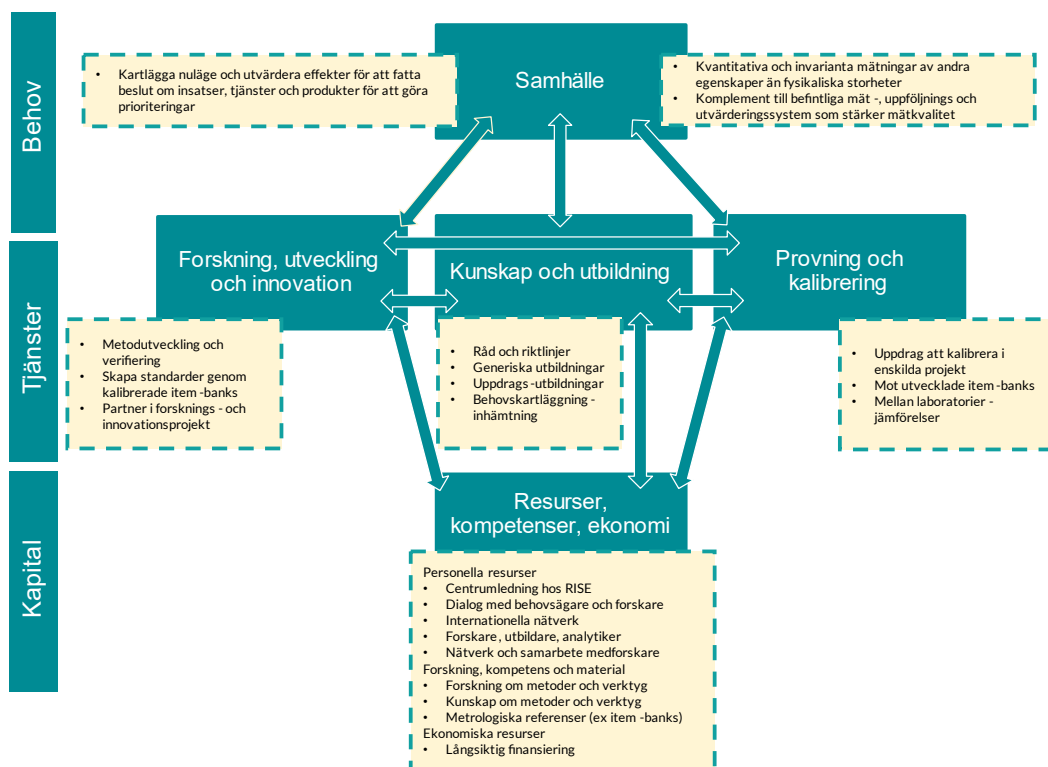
Behov

Tjänster

Kapital

Samhälle

• Kartlägga nuläge och utvärdera effekter för att fatta beslut om insatser, tjänster och produkter för att göra prioriteringar

• Kvantitativa och invarianta mätningar av andra egenskaper än fysikaliska storheter
• Komplement till befintliga mät -, uppföljnings och utvärderingssystem som stärker mätkvalitet

Forskning, utveckling och innovation

Kunskap och utbildning

Provning och kalibrering

• Metodutveckling och verifiering
• Skapa standarder genom kalibrerade item -banks
• Partner i forsknings - och innovationsprojekt

• Råd och riktlinjer
• Generiska utbildningar
• Uppdrags -utbildningar
• Behovskartläggning - inhämtning

• Uppdrag att kalibrera i enskilda projekt
• Mot utvecklade item -banks
• Mellan laboratorier - jämförelser

Resurser, kompetenser, ekonomi

Personella resurser
• Centrumledning hos RISE
• Dialog med behovsägare och forskare
• Internationella nätverk
• Forskare, utbildare, analytiker
• Nätverk och samarbete medforskare
Forskning, kompetens och material
• Forskning om metoder och verktyg
• Kunskap om metoder och verktyg
• Metrologiska referenser (ex item -banks)
Ekonomiska resurser
• Långsiktig finansiering